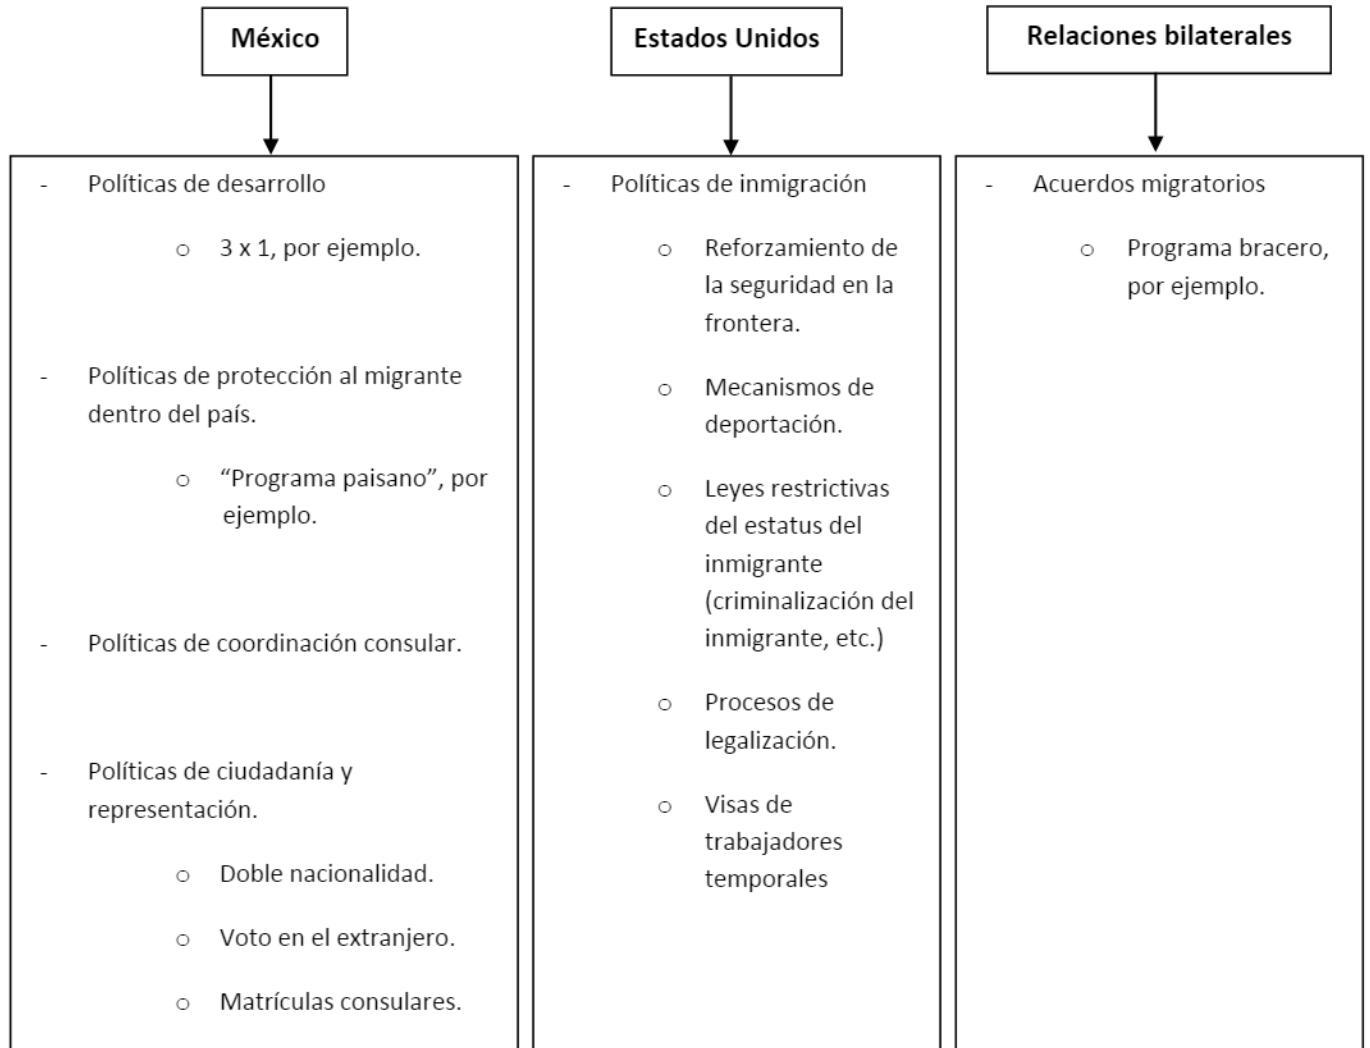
México

- Políticas de desarrollo

o 3 x 1, por ejemplo.

- Políticas de protección al migrante dentro del país.

o "Programa paisano", por ejemplo.

- Políticas de coordinación consular.

- Políticas de ciudadanía y representación.

o Doble nacionalidad.

o Voto en el extranjero.

o Matrículas consulares.

Estados Unidos

- Políticas de inmigración

o Reforzamiento de la seguridad en la frontera.

o Mecanismos de deportación.

o Leyes restrictivas del estatus del inmigrante (criminalización del inmigrante, etc.)

o Procesos de legalización.

o Visas de trabajadores temporales

Relaciones bilaterales

- Acuerdos migratorios

o Programa bracero, por ejemplo.